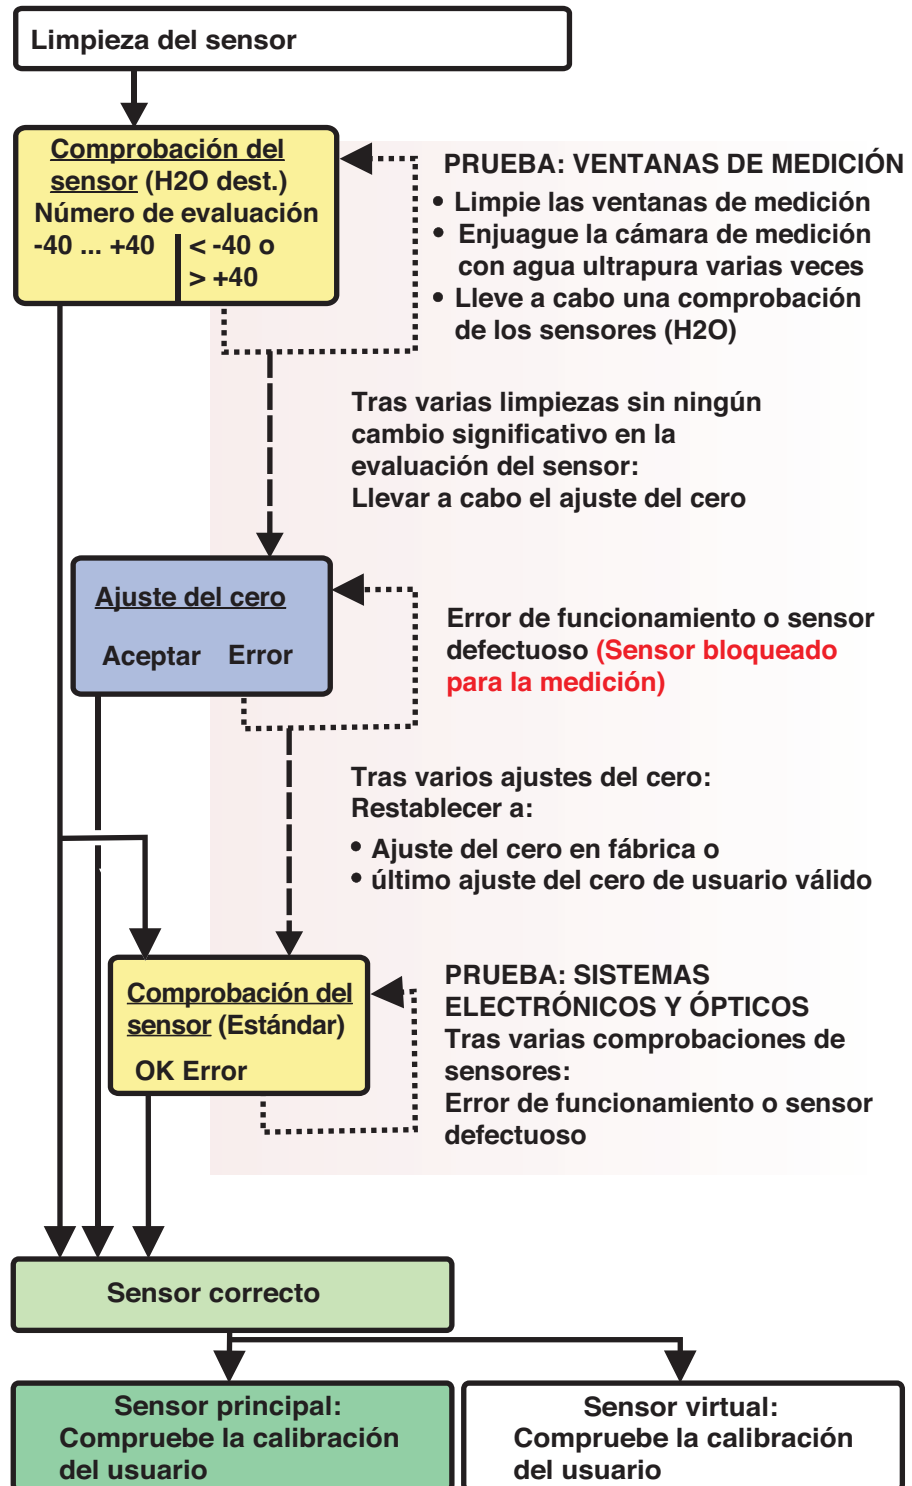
Limpieza del sensor

Comprobación del sensor (H2O dest.)
Número de evaluación
-40 ... +40
< -40 o > +40

PRUEBA: VENTANAS DE MEDICIÓN
• Limpie las ventanas de medición
• Enjuague la cámara de medición con agua ultrapura varias veces
• Lleve a cabo una comprobación de los sensores (H2O)

Tras varias limpiezas sin ningún cambio significativo en la evaluación del sensor:
Llevar a cabo el ajuste del cero

Ajuste del cero
Aceptar Error

Error de funcionamiento o sensor defectuoso (Sensor bloqueado para la medición)

Tras varios ajustes del cero:
Restablecer a:
• Ajuste del cero en fábrica o
• último ajuste del cero de usuario válido

Comprobación del sensor (Estándar)
OK Error

PRUEBA: SISTEMAS ELECTRÓNICOS Y ÓPTICOS
Tras varias comprobaciones de sensores:
Error de funcionamiento o sensor defectuoso

Sensor correcto

Sensor principal:
Compruebe la calibración del usuario

Sensor virtual:
Compruebe la calibración del usuario